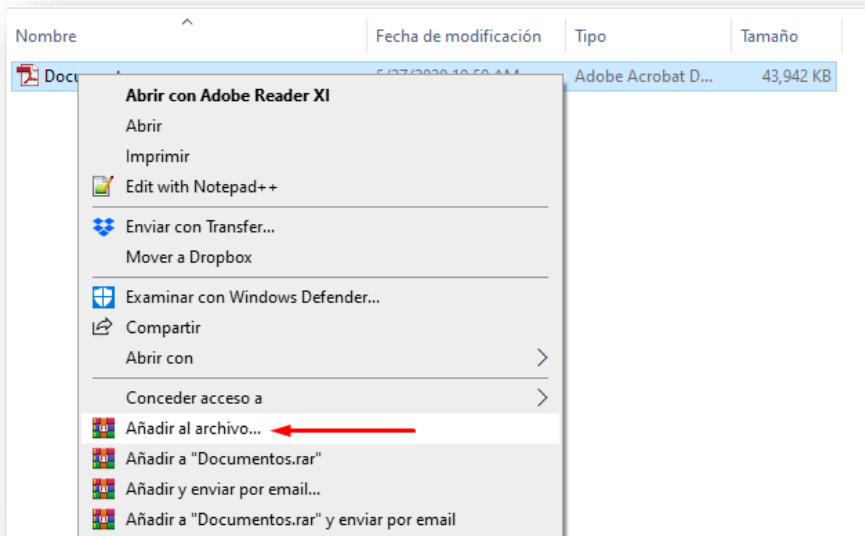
Nombre | Fecha de modificación | Tipo | Tamaño

Docu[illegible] | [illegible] | Adobe Acrobat D... | 43,942 KB

Abrir con Adobe Reader XI
Abrir
Imprimir
Edit with Notepad++
Enviar con Transfer...
Mover a Dropbox
Examinar con Windows Defender...
Compartir
Abrir con
Conceder acceso a
Añadir al archivo...
Añadir a "Documentos.rar"
Añadir y enviar por email...
Añadir a "Documentos.rar" y enviar por email